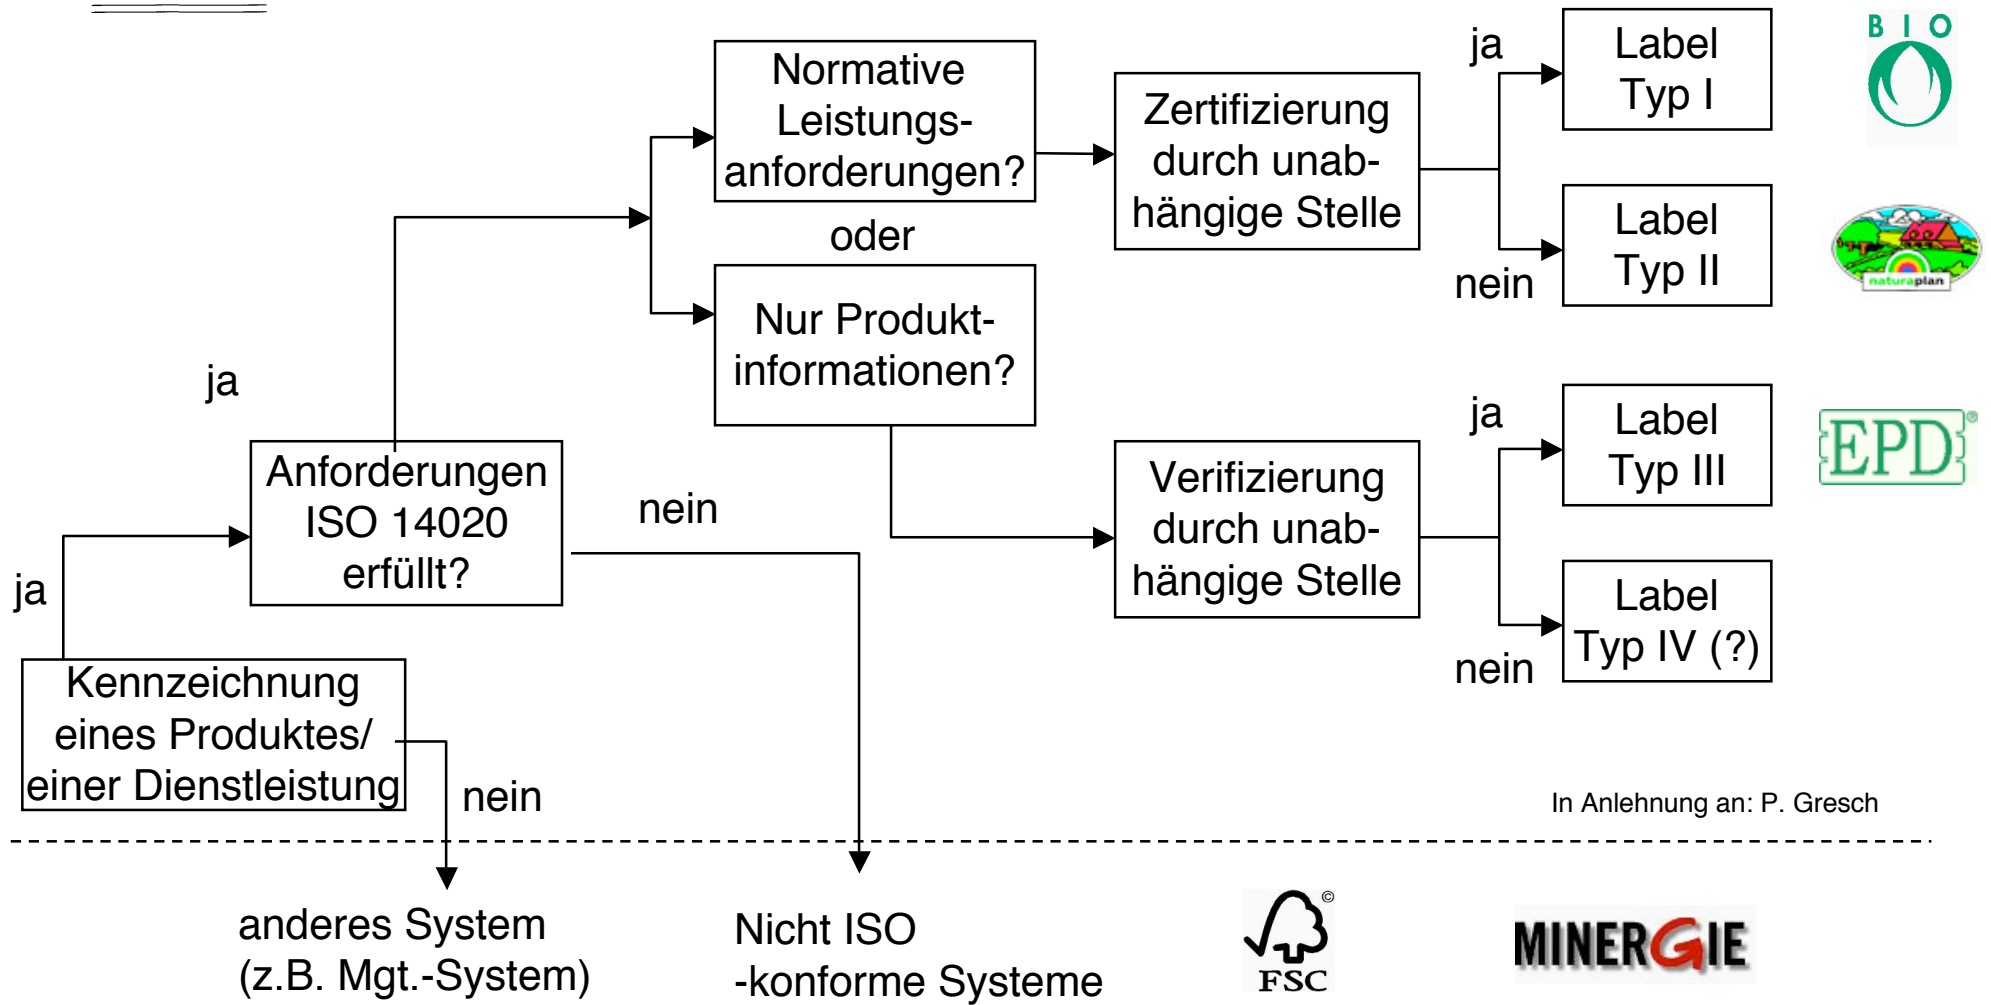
Kennzeichnung eines Produktes/ einer Dienstleistung

ja

nein

Anforderungen ISO 14020 erfüllt?

ja

nein

Normative Leistungsanforderungen?

oder

Nur Produktinformationen?

Zertifizierung durch unabhängige Stelle

ja

Label Typ I

B I O

nein

Label Typ II

naturaplan

Verifizierung durch unabhängige Stelle

ja

Label Typ III

EPD

nein

Label Typ IV (?)

In Anlehnung an: P. Gresch

anderes System (z.B. Mgt.-System)

Nicht ISO -konforme Systeme

FSC

MINERGIE